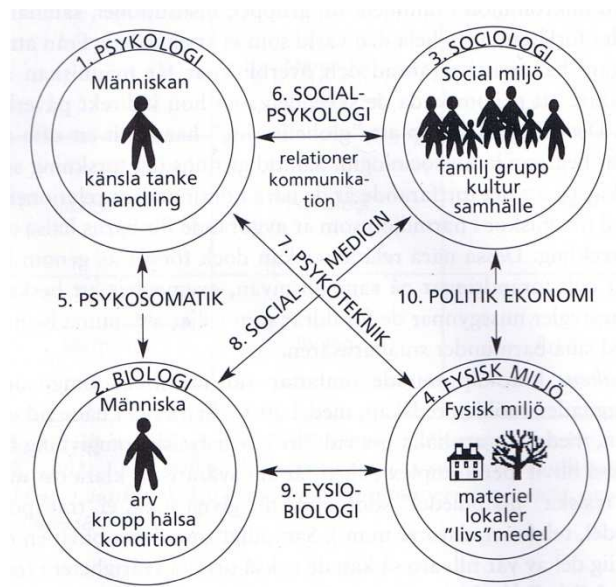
1. PSYKOLOGI
Människan
känsla tanke handling

6. SOCIAL-PSYKOLOGI
relationer kommunikation

3. SOCIOLOGI
Social miljö
familj grupp kultur samhälle

5. PSYKOSOMATIK

7. PSYKOTEKNIK

8. SOCIAL-MEDICIN

10. POLITIK EKONOMI

2. BIOLOGI
Människa
arv kropp hälsa kondition

9. FYSIO-BIOLOGI

4. FYSISK MILJÖ
Fysisk miljö
materiel lokaler "livs"medel